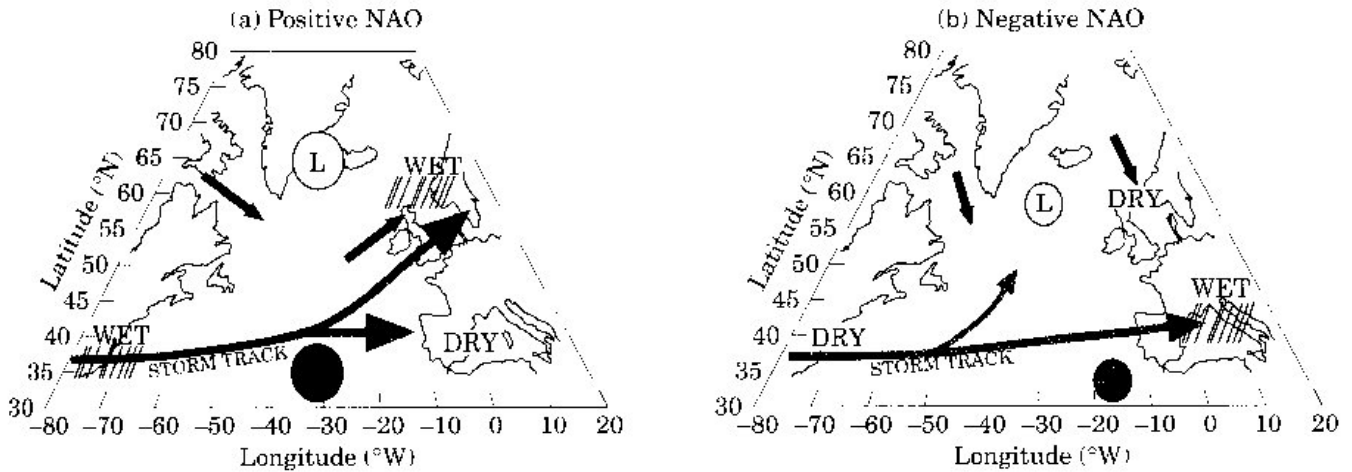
(a) Positive NAO

80
75
70
65
60
55
50
45
40
35
30

Latitude (°N)

L

WET

WET

STORM TRACK

DRY

−80 −70 −60 −50 −40 −30 −20 −10 0 10 20

Longitude (°W)

(b) Negative NAO

80
75
70
65
60
55
50
45
40
35
30

Latitude (°N)

L

DRY

DRY

STORM TRACK

WET

−80 −70 −60 −50 −40 −30 −20 −10 0 10 20

Longitude (°W)